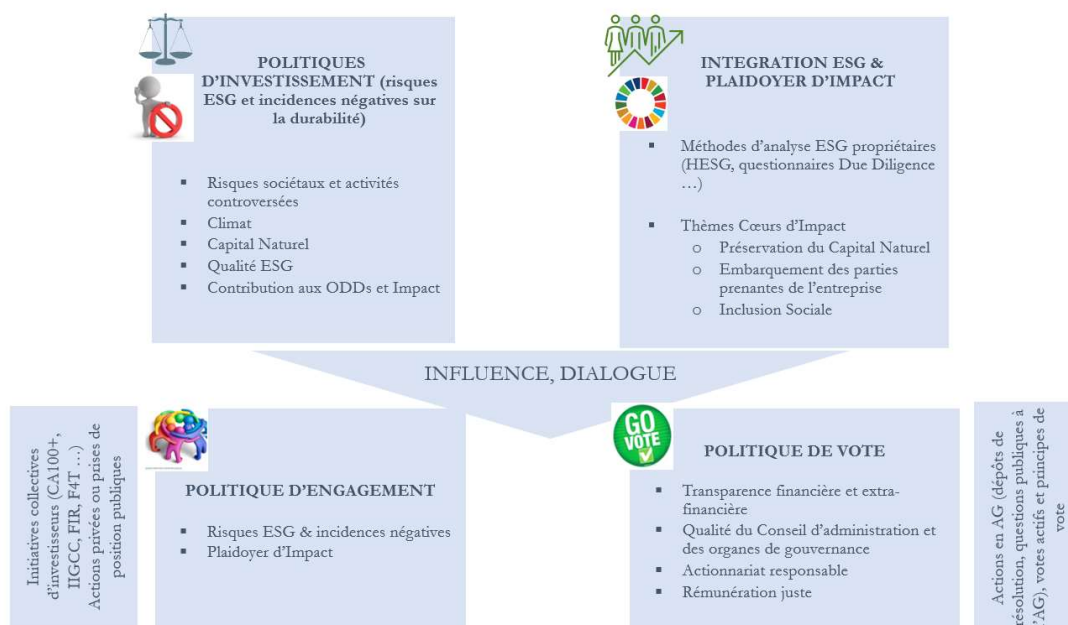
POLITIQUES D'INVESTISSEMENT (risques ESG et incidences négatives sur la durabilité)

▪ Risques sociétaux et activités controversées
▪ Climat
▪ Capital Naturel
▪ Qualité ESG
▪ Contribution aux ODDs et Impact

INTEGRATION ESG & PLAIDOYER D'IMPACT

▪ Méthodes d'analyse ESG propriétaires (HESG, questionnaires Due Diligence …)

▪ Thèmes Cœurs d'Impact
o Préservation du Capital Naturel
o Embarquement des parties prenantes de l'entreprise
o Inclusion Sociale

INFLUENCE, DIALOGUE

Initiatives collectives d'investisseurs (CA100+, IIGCC, FIR, F4T …) Actions privées ou prises de position publiques

POLITIQUE D'ENGAGEMENT

▪ Risques ESG & incidences négatives
▪ Plaidoyer d'Impact

GO VOTE

POLITIQUE DE VOTE

▪ Transparence financière et extra-financière
▪ Qualité du Conseil d'administration et des organes de gouvernance
▪ Actionnariat responsable
▪ Rémunération juste

Actions en AG (dépôts de résolution, questions publiques à l'AG), votes actifs et principes de vote